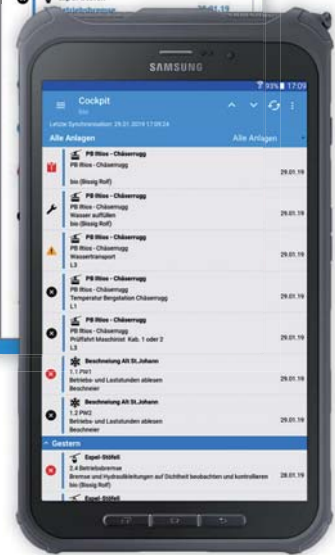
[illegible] 29.01.19

SAMSUNG

93% 17:09

Cockpit
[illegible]

Letzte Synchronisation: 29.01.2019 17:08:24

Alle Anlagen
Alle Anlagen

PB Iltios - Chäserrugg
PB Iltios - Chäserrugg
bio (Bissig Rolf)
29.01.19

PB Iltios - Chäserrugg
PB Iltios - Chäserrugg
Wasser auffüllen
bio (Bissig Rolf)
29.01.19

PB Iltios - Chäserrugg
PB Iltios - Chäserrugg
Wassertransport
L3
29.01.19

PB Iltios - Chäserrugg
PB Iltios - Chäserrugg
Temperatur Bergstation Chäserrugg
L1
29.01.19

PB Iltios - Chäserrugg
PB Iltios - Chäserrugg
Prüffahrt Maschinist Kab. 1 oder 2
L3
29.01.19

Beschneiung Alt St.Johann
1.1 PW1
Betriebs- und Laststunden ablesen
Beschneier
29.01.19

Beschneiung Alt St.Johann
1.2 PW2
Betriebs- und Laststunden ablesen
Beschneier
29.01.19

Gestern

Espel-Stöfeli
2.4 Betriebsbremse
Bremse und Hydraulikleitungen auf Sichtheit beobachten und kontrollieren
bio (Bissig Rolf)
28.01.19

Espel-Stöfeli